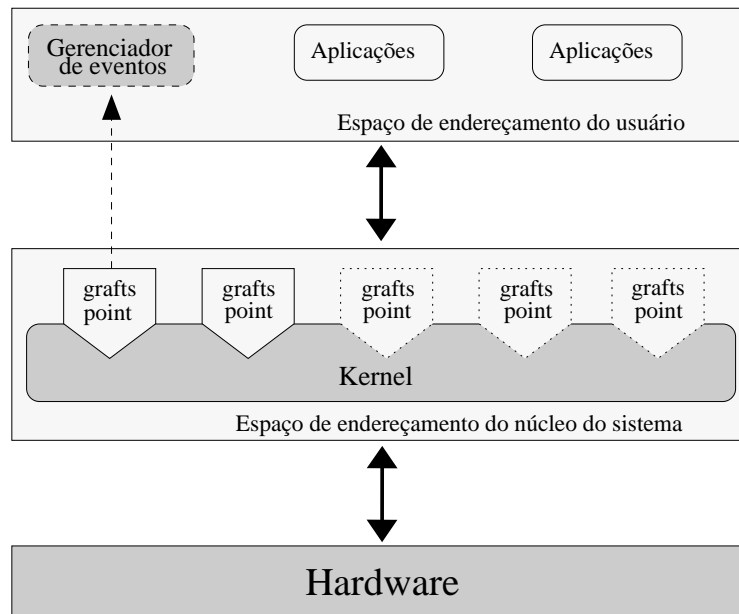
Gerenciador de eventos

Aplicações

Aplicações

Espaço de endereçamento do usuário

grafts point

grafts point

grafts point

grafts point

grafts point

Kernel

Espaço de endereçamento do núcleo do sistema

Hardware